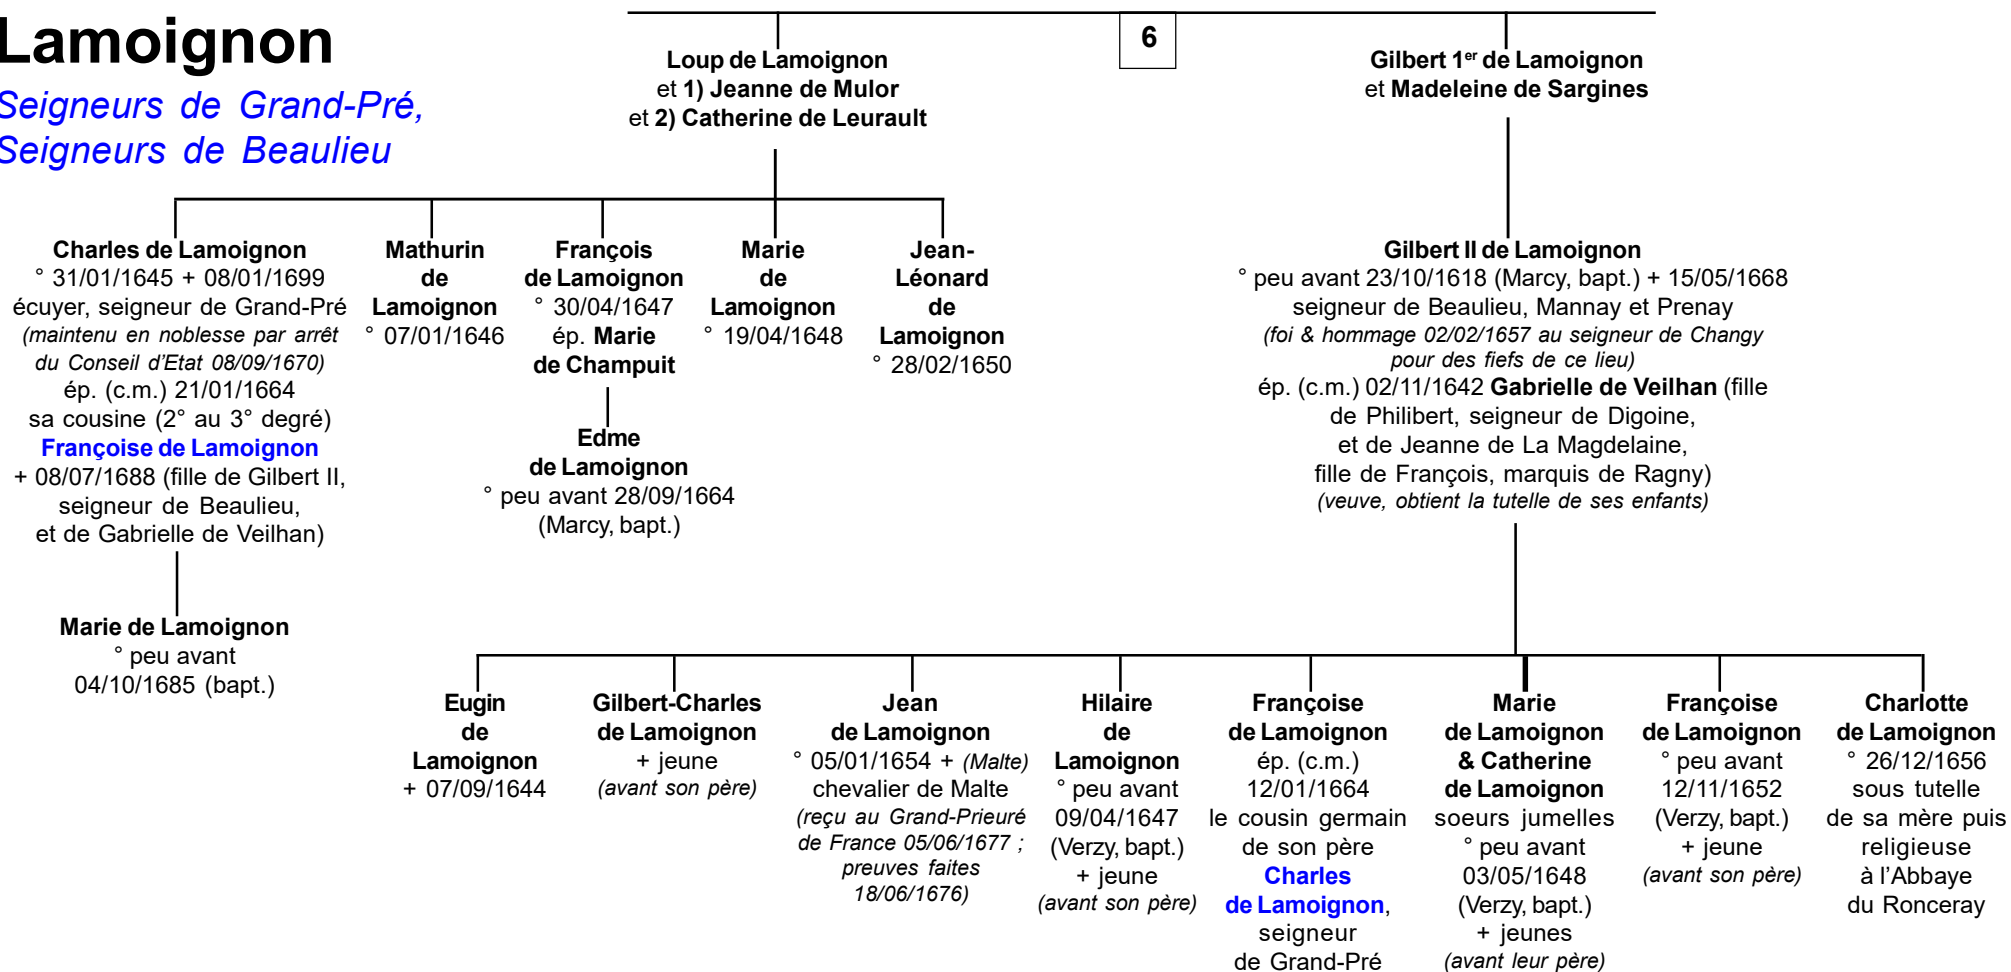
Lamoignon

Seigneurs de Grand-Pré,
Seigneurs de Beaulieu

6

Loup de Lamoignon
et 1) Jeanne de Mulor
et 2) Catherine de Leurault

Gilbert 1$^{er}$ de Lamoignon
et Madeleine de Sargines

Charles de Lamoignon
° 31/01/1645 + 08/01/1699
écuyer, seigneur de Grand-Pré
(maintenu en noblesse par arrêt du Conseil d'Etat 08/09/1670)
ép. (c.m.) 21/01/1664
sa cousine (2° au 3° degré)
Françoise de Lamoignon
+ 08/07/1688 (fille de Gilbert II, seigneur de Beaulieu, et de Gabrielle de Veilhan)

Mathurin de Lamoignon
° 07/01/1646

François de Lamoignon
° 30/04/1647
ép. Marie de Champuit

Marie de Lamoignon
° 19/04/1648

Jean-Léonard de Lamoignon
° 28/02/1650

Gilbert II de Lamoignon
° peu avant 23/10/1618 (Marcy, bapt.) + 15/05/1668
seigneur de Beaulieu, Mannay et Prenay
(foi & hommage 02/02/1657 au seigneur de Changy pour des fiefs de ce lieu)
ép. (c.m.) 02/11/1642 Gabrielle de Veilhan (fille de Philibert, seigneur de Digoine, et de Jeanne de La Magdelaine, fille de François, marquis de Ragny)
(veuve, obtient la tutelle de ses enfants)

Edme de Lamoignon
° peu avant 28/09/1664
(Marcy, bapt.)

Marie de Lamoignon
° peu avant
04/10/1685 (bapt.)

Eugin de Lamoignon
+ 07/09/1644

Gilbert-Charles de Lamoignon
+ jeune
(avant son père)

Jean de Lamoignon
° 05/01/1654 + (Malte)
chevalier de Malte
(reçu au Grand-Prieuré de France 05/06/1677 ; preuves faites 18/06/1676)

Hilaire de Lamoignon
° peu avant 09/04/1647
(Verzy, bapt.)
+ jeune
(avant son père)

Françoise de Lamoignon
ép. (c.m.) 12/01/1664
le cousin germain de son père
Charles de Lamoignon,
seigneur de Grand-Pré

Marie de Lamoignon & Catherine de Lamoignon
soeurs jumelles
° peu avant 03/05/1648
(Verzy, bapt.)
+ jeunes
(avant leur père)

Françoise de Lamoignon
° peu avant 12/11/1652
(Verzy, bapt.)
+ jeune
(avant son père)

Charlotte de Lamoignon
° 26/12/1656
sous tutelle de sa mère puis religieuse à l'Abbaye du Ronceray